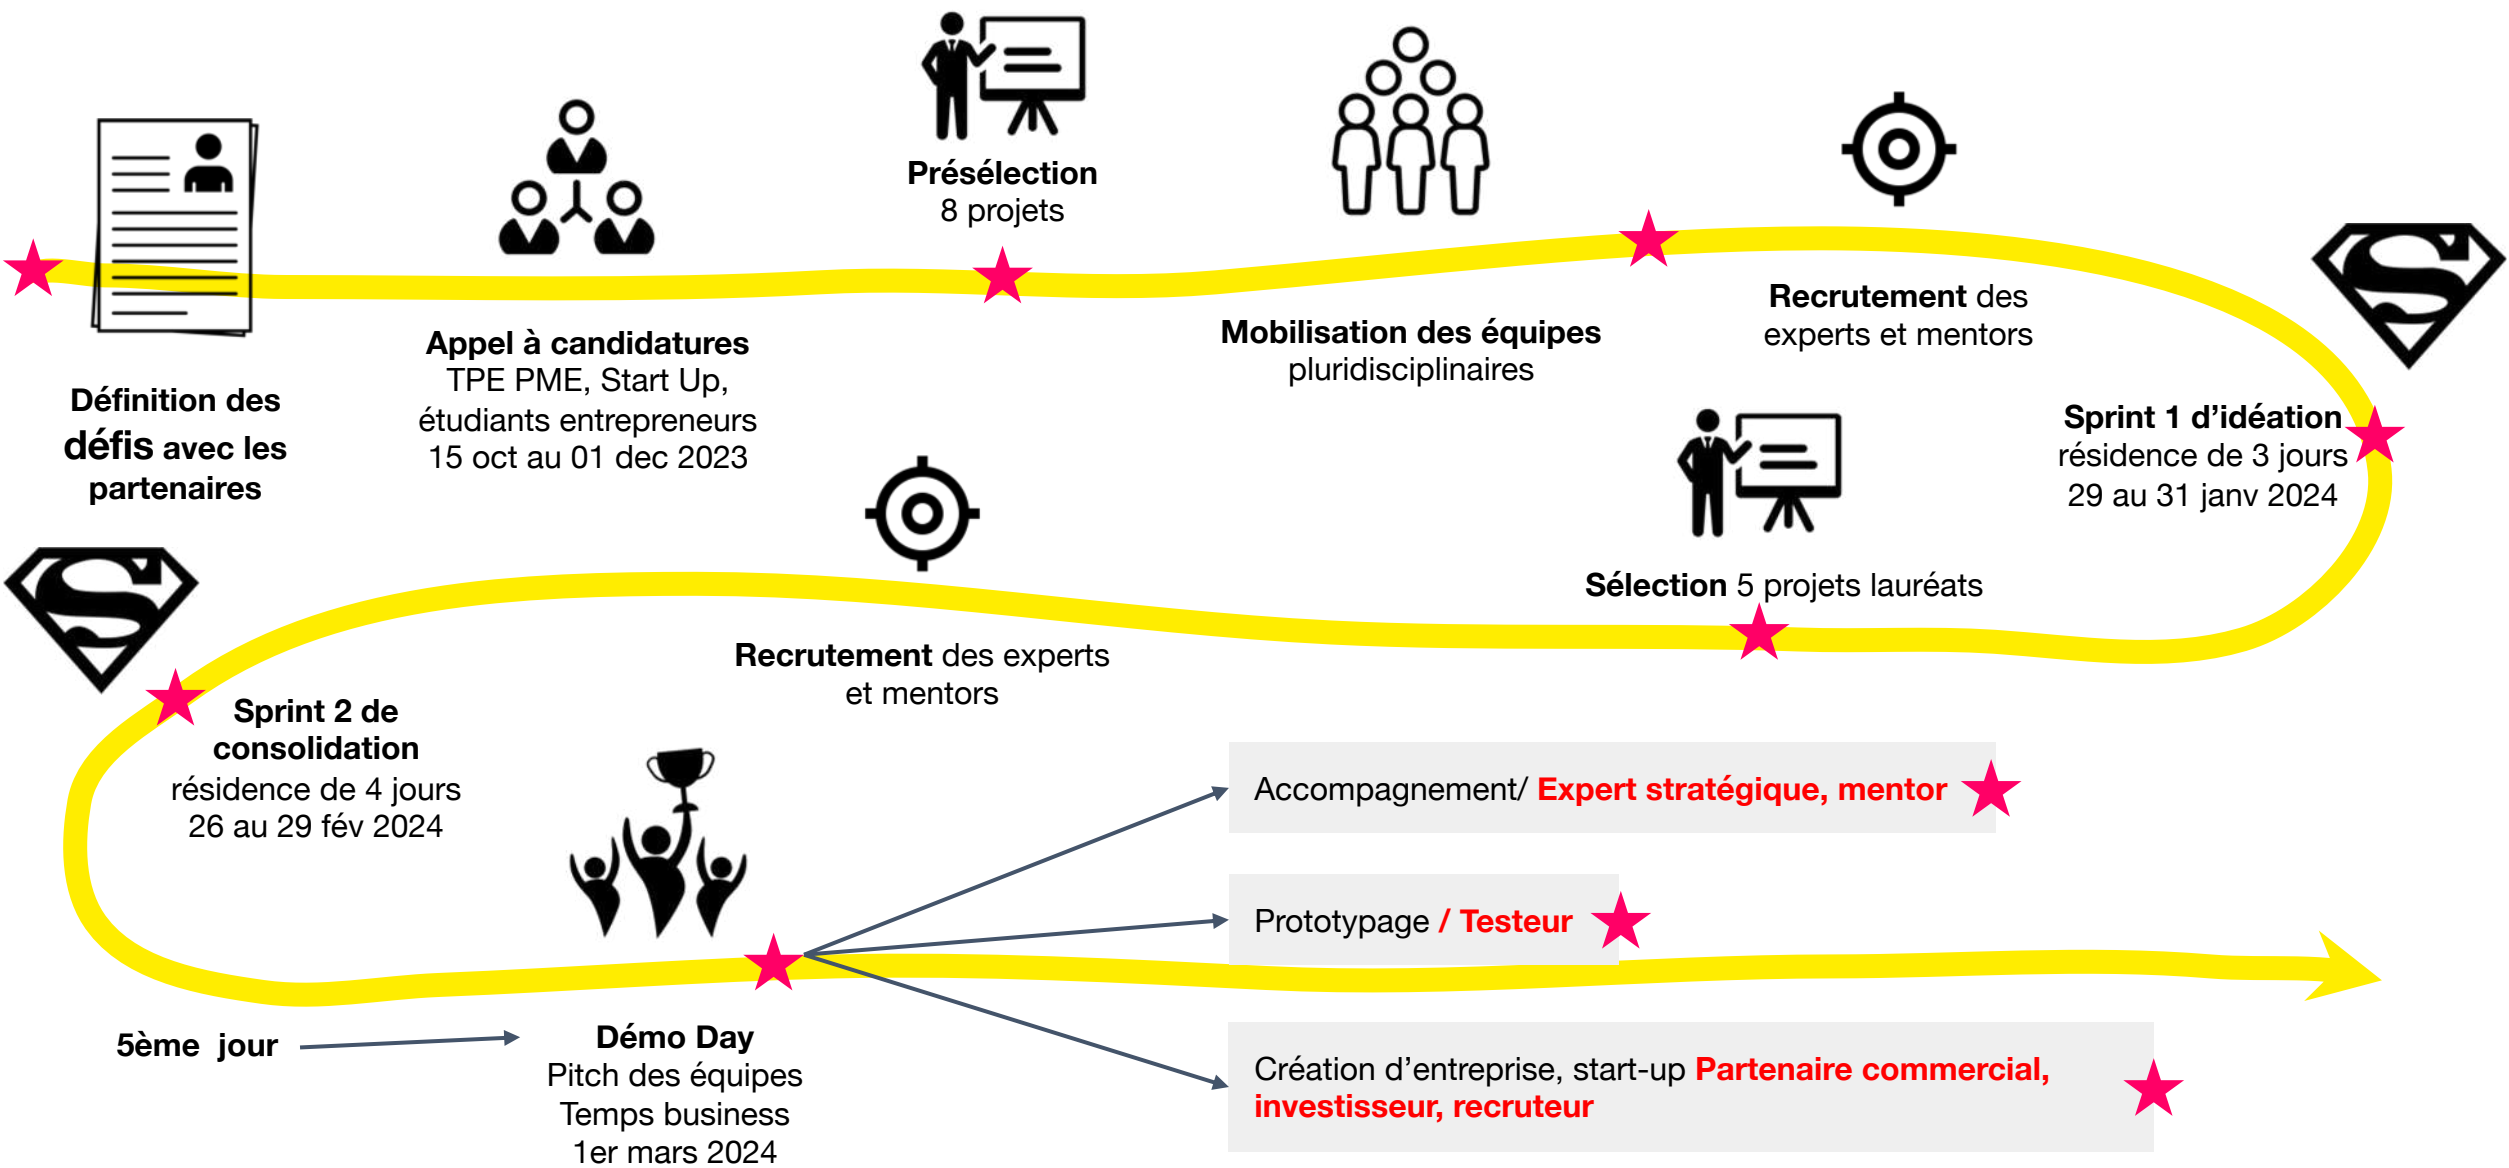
Présélection
8 projets

Définition des défis avec les partenaires

Appel à candidatures
TPE PME, Start Up, étudiants entrepreneurs
15 oct au 01 dec 2023

Mobilisation des équipes pluridisciplinaires

Recrutement des experts et mentors

Sprint 1 d'idéation
résidence de 3 jours
29 au 31 janv 2024

Sélection 5 projets lauréats

Recrutement des experts et mentors

Sprint 2 de consolidation
résidence de 4 jours
26 au 29 fév 2024

Accompagnement/ Expert stratégique, mentor

Prototypage / Testeur

Création d'entreprise, start-up Partenaire commercial, investisseur, recruteur

5ème jour

Démo Day
Pitch des équipes
Temps business
1er mars 2024